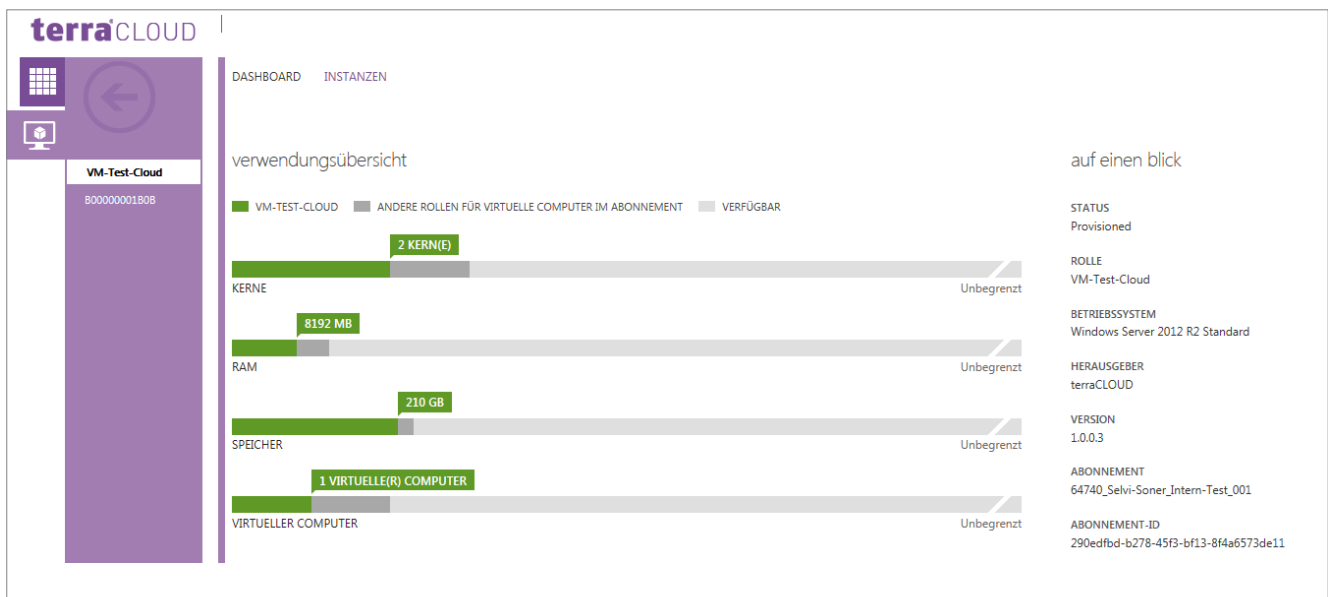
terraCLOUD

VM-Test-Cloud

B00000001B0B

DASHBOARD INSTANZEN

verwendungsübersicht

VM-TEST-CLOUD ANDERE ROLLEN FÜR VIRTUELLE COMPUTER IM ABONNEMENT VERFÜGBAR

2 KERN(E)

KERNE Unbegrenzt

8192 MB

RAM Unbegrenzt

210 GB

SPEICHER Unbegrenzt

1 VIRTUELLE(R) COMPUTER

VIRTUELLER COMPUTER Unbegrenzt

auf einen blick

STATUS
Provisioned

ROLLE
VM-Test-Cloud

BETRIEBSSYSTEM
Windows Server 2012 R2 Standard

HERAUSGEBER
terraCLOUD

VERSION
1.0.0.3

ABONNEMENT
64740_Selvi-Soner_Intern-Test_001

ABONNEMENT-ID
290edfbd-b278-45f3-bf13-8f4a6573de11